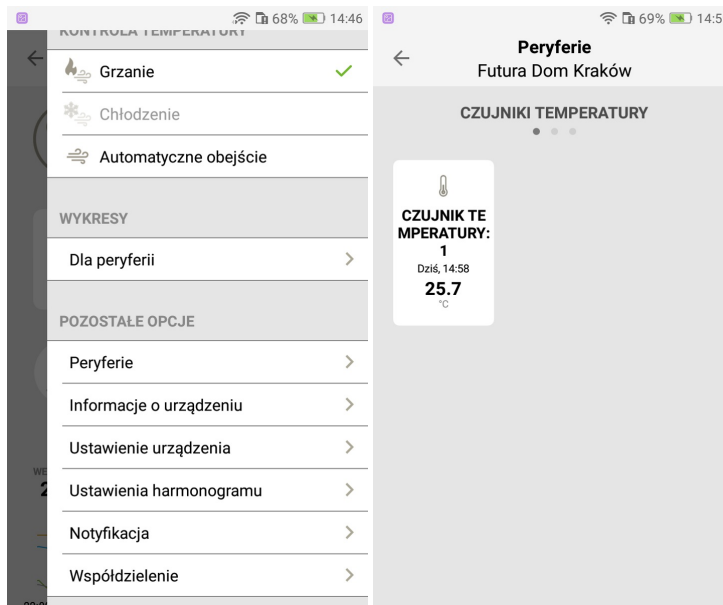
68% 14:46

KONTROLA TEMPERATURY

Grzanie

Chłodzenie

Automatyczne obejście

WYKRESY

Dla peryferii

POZOSTAŁE OPCJE

Peryferie

Informacje o urządzeniu

Ustawienie urządzenia

Ustawienia harmonogramu

Notyfikacja

Współdzielenie

69% 14:5

Peryferie
Futura Dom Kraków

CZUJNIKI TEMPERATURY

CZUJNIK TEMPERATURY: 1
Dziś, 14:58
25.7
°C